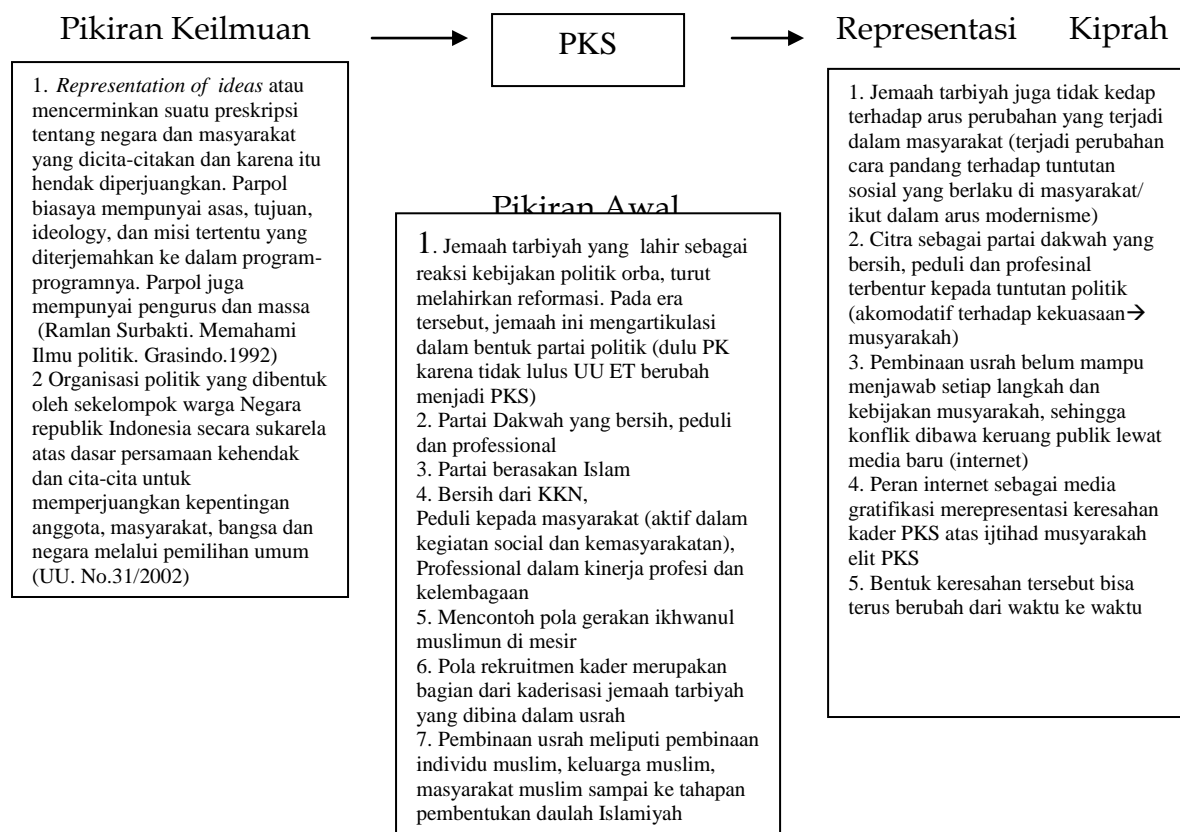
Pikiran Keilmuan

PKS

Representasi Kiprah

1. *Representation of ideas* atau mencerminkan suatu preskripsi tentang negara dan masyarakat yang dicita-citakan dan karena itu hendak diperjuangkan. Parpol biasaya mempunyai asas, tujuan, ideology, dan misi tertentu yang diterjemahkan ke dalam programprogramnya. Parpol juga mempunyai pengurus dan massa (Ramlan Surbakti. Memahami Ilmu politik. Grasindo.1992)
2 Organisasi politik yang dibentuk oleh sekelompok warga Negara republik Indonesia secara sukarela atas dasar persamaan kehendak dan cita-cita untuk memperjuangkan kepentingan anggota, masyarakat, bangsa dan negara melalui pemilihan umum (UU. No.31/2002)

Pikiran Awal

1. Jemaah tarbiyah yang lahir sebagai reaksi kebijakan politik orba, turut melahirkan reformasi. Pada era tersebut, jemaah ini mengartikulasi dalam bentuk partai politik (dulu PK karena tidak lulus UU ET berubah menjadi PKS)
2. Partai Dakwah yang bersih, peduli dan professional
3. Partai berasakan Islam
4. Bersih dari KKN,
Peduli kepada masyarakat (aktif dalam kegiatan social dan kemasyarakatan),
Professional dalam kinerja profesi dan kelembagaan
5. Mencontoh pola gerakan ikhwanul muslimun di mesir
6. Pola rekruitmen kader merupakan bagian dari kaderisasi jemaah tarbiyah yang dibina dalam usrah
7. Pembinaan usrah meliputi pembinaan individu muslim, keluarga muslim, masyarakat muslim sampai ke tahapan pembentukan daulah Islamiyah

1. Jemaah tarbiyah juga tidak kedap terhadap arus perubahan yang terjadi dalam masyarakat (terjadi perubahan cara pandang terhadap tuntutan sosial yang berlaku di masyarakat/ ikut dalam arus modernisme)
2. Citra sebagai partai dakwah yang bersih, peduli dan profesinal terbentur kepada tuntutan politik (akomodatif terhadap kekuasaan$\rightarrow$ musyarakah)
3. Pembinaan usrah belum mampu menjawab setiap langkah dan kebijakan musyarakah, sehingga konflik dibawa keruang publik lewat media baru (internet)
4. Peran internet sebagai media gratifikasi merepresentasi keresahan kader PKS atas ijtihad musyarakah elit PKS
5. Bentuk keresahan tersebut bisa terus berubah dari waktu ke waktu